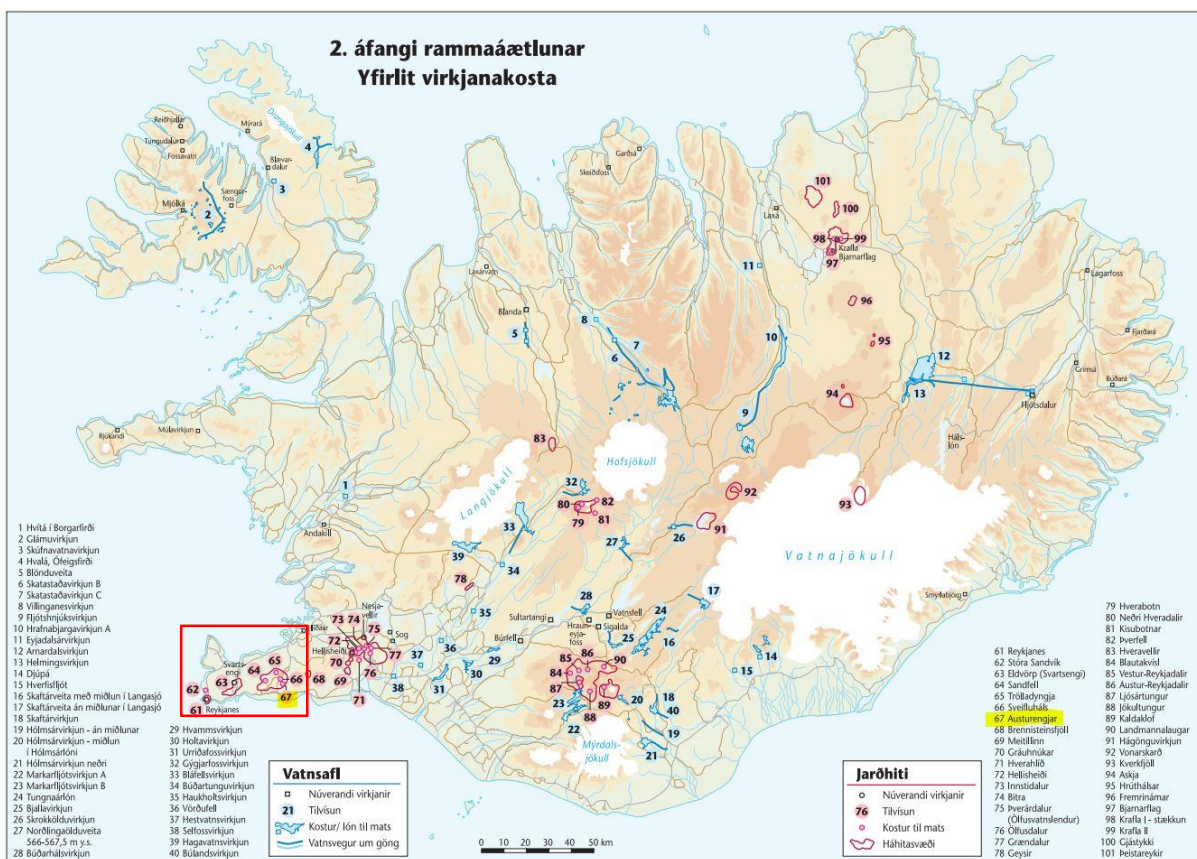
2. áfangi rammaáætlunar
Yfirlit virkjanakosta

1 Hvítá í Borgarfirði
2 Glámuvirkjun
3 Skúfnavatnavirkjun
4 Hvalá, Ófeigsfirði
5 Blönduveita
6 Skatastaðavirkjun B
7 Skatastaðavirkjun C
8 Villinganesvirkjun
9 Fljótshnjúksvirkjun
10 Hrafnabjargavirkjun A
11 Eyjadalsárvirkjun
12 Arnardalsvirkjun
13 Helmingsvirkjun
14 Djúpá
15 Hverfisfljót
16 Skaftárveita með miðlun í Langasjó
17 Skaftárveita án miðlunar í Langasjó
18 Skaftárvirkjun
19 Hólmsárvirkjun - án miðlunar
20 Hólmsárvirkjun - miðlun í Hólmsárlóni
21 Hólmsárvirkjun neðri
22 Markarfljótsvirkjun A
23 Markarfljótsvirkjun B
24 Tungnaárlón
25 Bjallavirkjun
26 Skrokkölduvirkjun
27 Norðlingaölduveita 566-567,5 m y.s.
28 Búðarhálsvirkjun
29 Hvammsvirkjun
30 Holtavirkjun
31 Urriðafossvirkjun
32 Gýgjarfossvirkjun
33 Bláfellsvirkjun
34 Búðartunguvirkjun
35 Haukholtsvirkjun
36 Vöðufell
37 Hestvatnsvirkjun
38 Selfossvirkjun
39 Hagavatnsvirkjun
40 Búlandsvirkjun

Vatnsafl
Núverandi virkjanir
21 Tilvísun
Kostur/ lón til mats
Vatnsvegur um göng

0 10 20 30 40 50 km

Jarðhiti
Núverandi virkjanir
76 Tilvísun
Kostur til mats
Háhitasvæði

61 Reykjanes
62 Stóra Sandvík
63 Eldvörp (Svartsengi)
64 Sandfell
65 Trölladyngja
66 Sveifluháls
67 Austurengjar
68 Brennisteinsfjöll
69 Meitillinn
70 Gráuhnúkar
71 Hverahlíð
72 Hellisheiði
73 Innstidalur
74 Bitra
75 Þverárdalur (Ölfusvatnslendur)
76 Ölfusdalur
77 Grændalur
78 Geysir

79 Hverabotn
80 Neðri Hveradalir
81 Kisubotnar
82 Þverfell
83 Hveravellir
84 Blautakvísl
85 Vestur-Reykjadalir
86 Austur-Reykjadalir
87 Ljósártungur
88 Jökultungur
89 Kaldaklof
90 Landmannalaugar
91 Hágönguvirkjun
92 Vonarskarð
93 Kverkfjöll
94 Askja
95 Hrúthálsar
96 Fremrinámar
97 Bjarnarflag
98 Krafla I - stækkun
99 Krafla II
100 Gjástykki
101 Þeistareykir

Reiðhjallar
Tungudalur
Fossavatn
Mjólká
Mýrará
Drangajökull
Blævardalur
Sængurfoss
Mjólkárvirkjun
Rjúkandi
Laxárvatn
Blanda
Skeiðsfoss
Garðsá
Laxá
Krafla
Bjarnarflag
Lagarfoss
Fjarðará
Grímsá
Búðará
Fljótsdalur
Hálslón
Andakíll
Langjökull
Hofsjökull
Vatnajökull
Smyrlabjörg
Sultartangi
Búrfell
Vatnsfell
Sigalda
Hrauneyjafoss
Nesjavellir
Ljósafoss
Írafoss
Sog
Hellisheiði
Svartsengi
Reykjanes
Mýrdalsjökull
Elliðaár